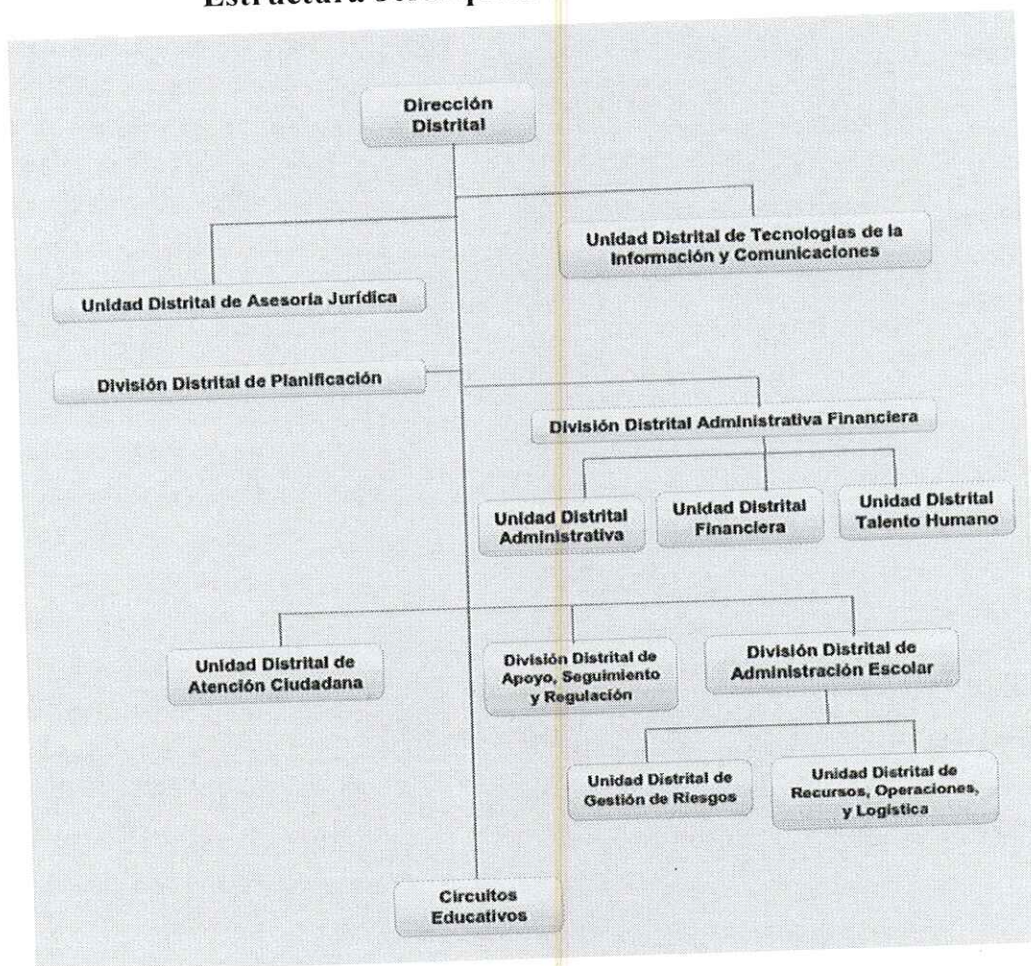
Estructura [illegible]

Dirección Distrital

Unidad Distrital de Tecnologías de la Información y Comunicaciones

Unidad Distrital de Asesoría Jurídica

División Distrital de Planificación

División Distrital Administrativa Financiera

Unidad Distrital Administrativa

Unidad Distrital Financiera

Unidad Distrital Talento Humano

Unidad Distrital de Atención Ciudadana

División Distrital de Apoyo, Seguimiento y Regulación

División Distrital de Administración Escolar

Unidad Distrital de Gestión de Riesgos

Unidad Distrital de Recursos, Operaciones, y Logística

Circuitos Educativos